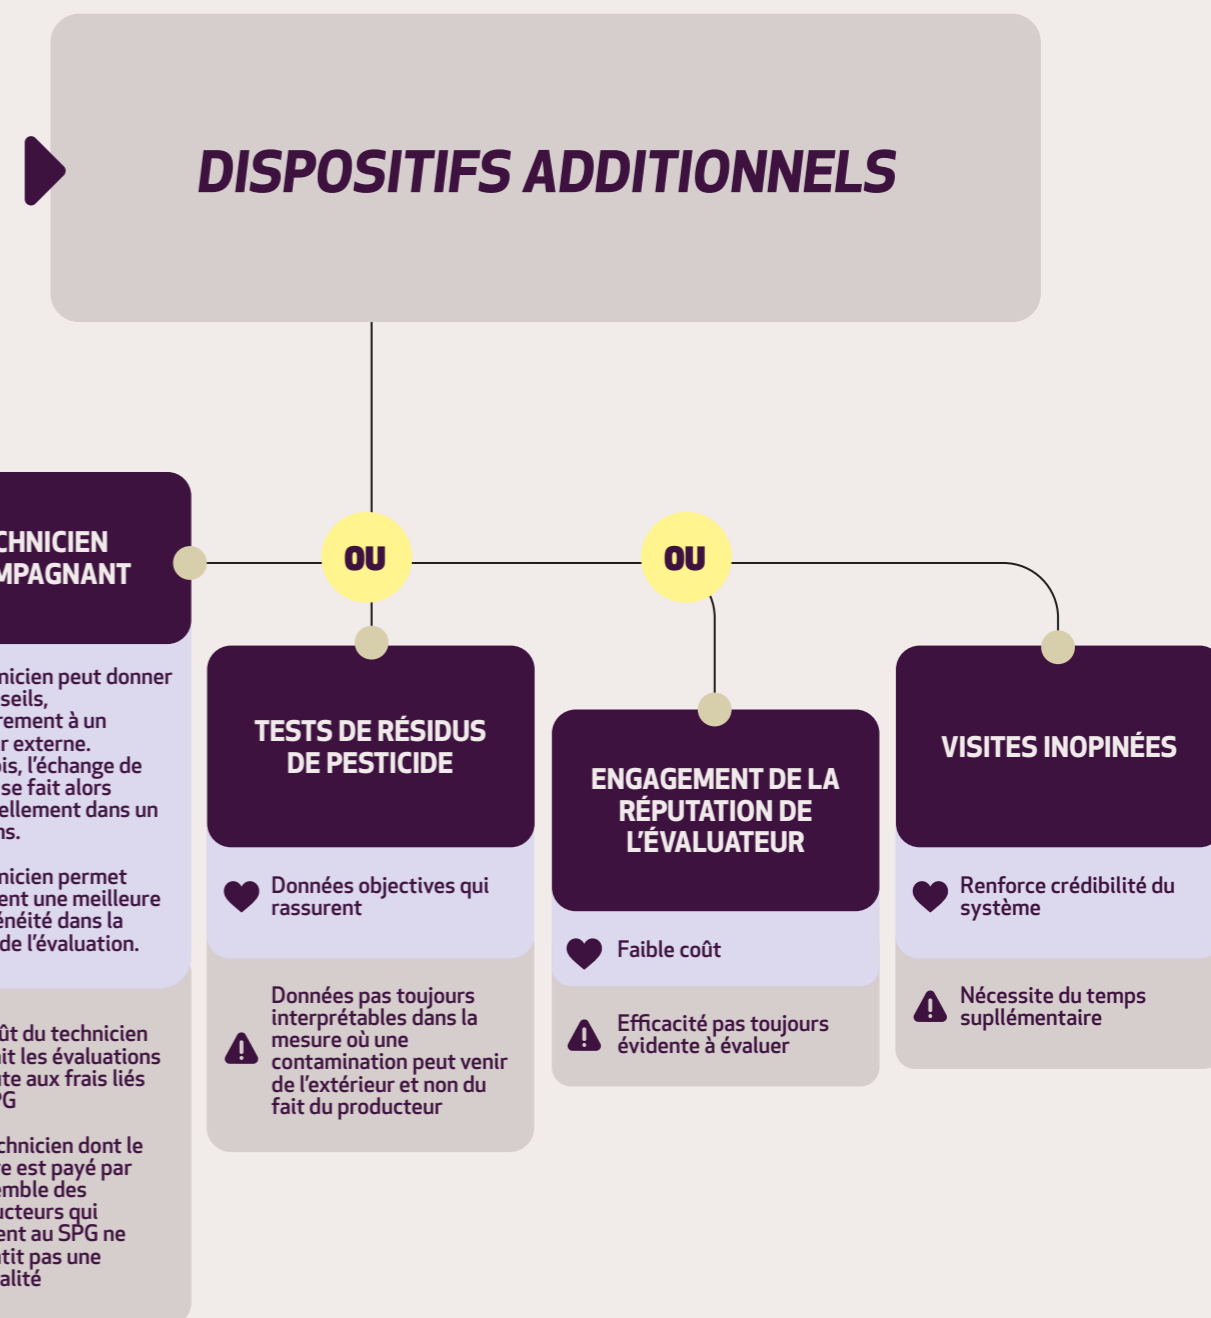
DISPOSITIFS ADDITIONNELS

CHNICIEN
MPAGNANT

nicien peut donner seils, rement à un r externe. ois, l'échange de se fait alors ellement dans un ns.

nicien permet ent une meilleure énéité dans la de l'évaluation.

ût du technicien it les évaluations te aux frais liés PG

chnicien dont le e est payé par emble des ucteurs qui ent au SPG ne tit pas une alité

OU

OU

TESTS DE RÉSIDUS DE PESTICIDE

Données objectives qui rassurent

Données pas toujours interprétables dans la mesure où une contamination peut venir de l'extérieur et non du fait du producteur

ENGAGEMENT DE LA RÉPUTATION DE L'ÉVALUATEUR

Faible coût

Efficacité pas toujours évidente à évaluer

VISITES INOPINÉES

Renforce crédibilité du système

Nécessite du temps supllémentaire